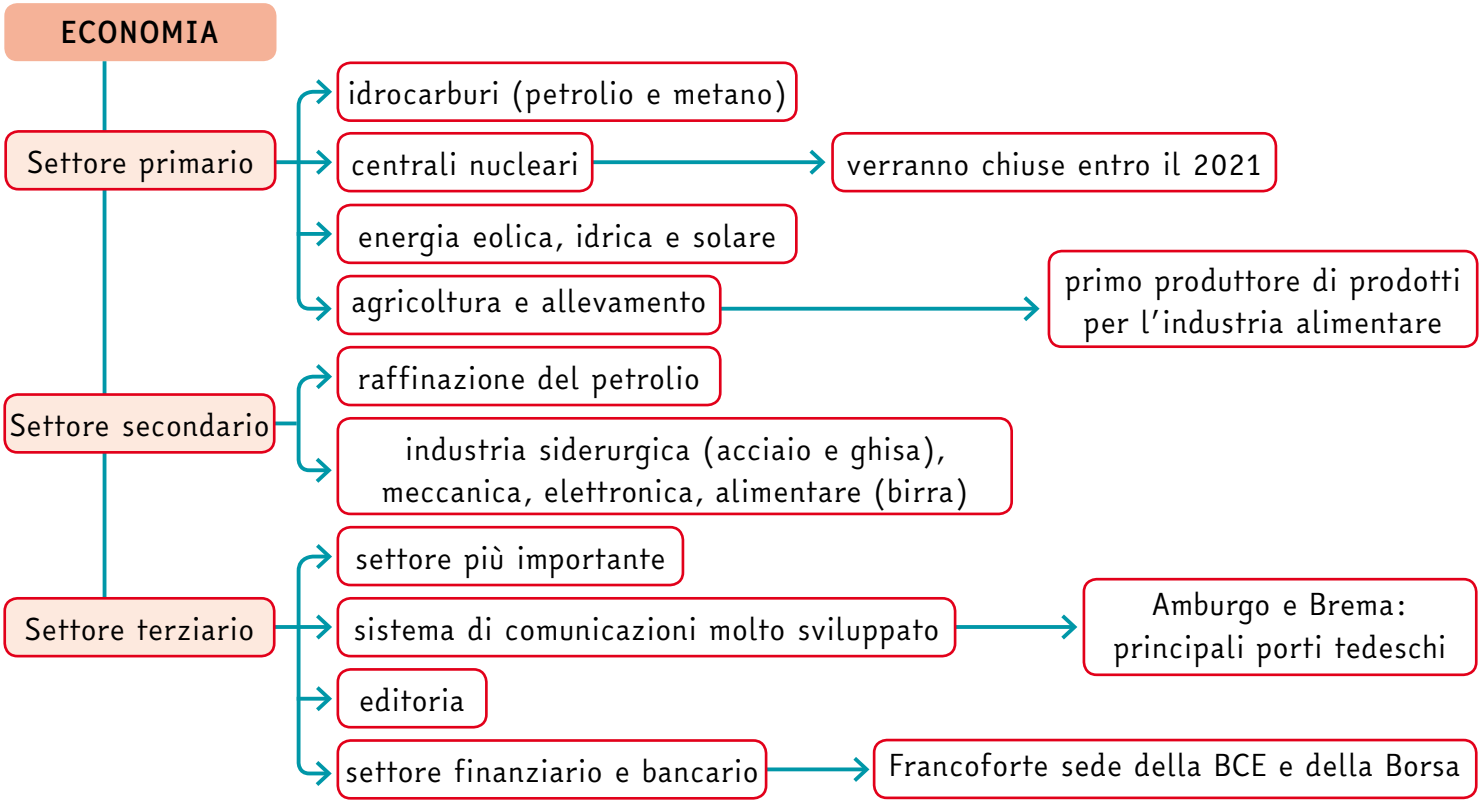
ECONOMIA

Settore primario

idrocarburi (petrolio e metano)

centrali nucleari

verranno chiuse entro il 2021

energia eolica, idrica e solare

agricoltura e allevamento

primo produttore di prodotti per l'industria alimentare

Settore secondario

raffinazione del petrolio

industria siderurgica (acciaio e ghisa), meccanica, elettronica, alimentare (birra)

Settore terziario

settore più importante

sistema di comunicazioni molto sviluppato

Amburgo e Brema: principali porti tedeschi

editoria

settore finanziario e bancario

Francoforte sede della BCE e della Borsa